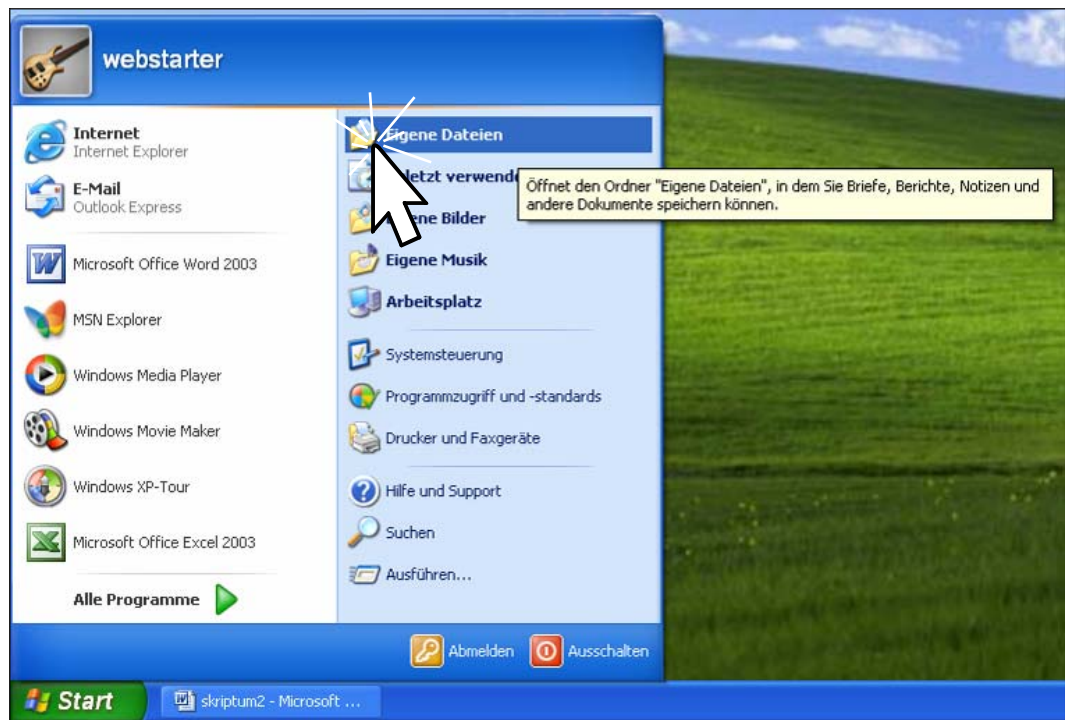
webstarter

Internet
Internet Explorer

E-Mail
Outlook Express

Microsoft Office Word 2003

MSN Explorer

Windows Media Player

Windows Movie Maker

Windows XP-Tour

Microsoft Office Excel 2003

Alle Programme

Eigene Dateien

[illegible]letzt verwende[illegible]

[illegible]ne Bilder

Eigene Musik

Arbeitsplatz

Systemsteuerung

Programmzugriff und -standards

Drucker und Faxgeräte

Hilfe und Support

Suchen

Ausführen...

Öffnet den Ordner "Eigene Dateien", in dem Sie Briefe, Berichte, Notizen und andere Dokumente speichern können.

Abmelden

Ausschalten

Start

skriptum2 - Microsoft ...